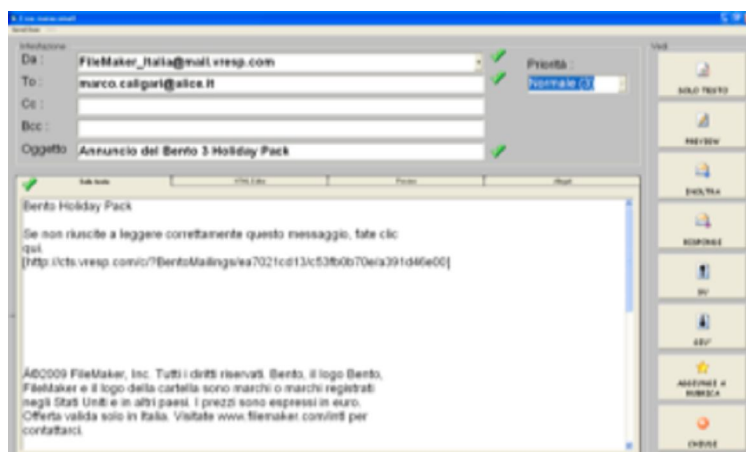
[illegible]

Intestazione

Da : FileMaker_Italia@mail.vresp.com

Priorità :

Normale (3)

To : marco.caligari@alice.it

Cc :

Bcc :

Oggetto Annuncio del Bento 3 Holiday Pack

Vedi

SOLO TESTO

PREVIEW

INOLTRA

RISPONDI

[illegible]

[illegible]

AGGIUNGI A RUBRICA

CHIUDI

Solo testo | HTML Editor | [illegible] | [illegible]

Bento Holiday Pack

Se non riuscite a leggere correttamente questo messaggio, fate clic qui.
[http://cts.vresp.com/c/?BentoMailings/ea7021cd13/c53fb0b70e/a391d46e00]

Â©2009 FileMaker, Inc. Tutti i diritti riservati. Bento, il logo Bento, FileMaker e il logo della cartella sono marchi o marchi registrati negli Stati Uniti e in altri paesi. I prezzi sono espressi in euro. Offerta valida solo in Italia. Visitate www.filemaker.com/intl per contattarci.